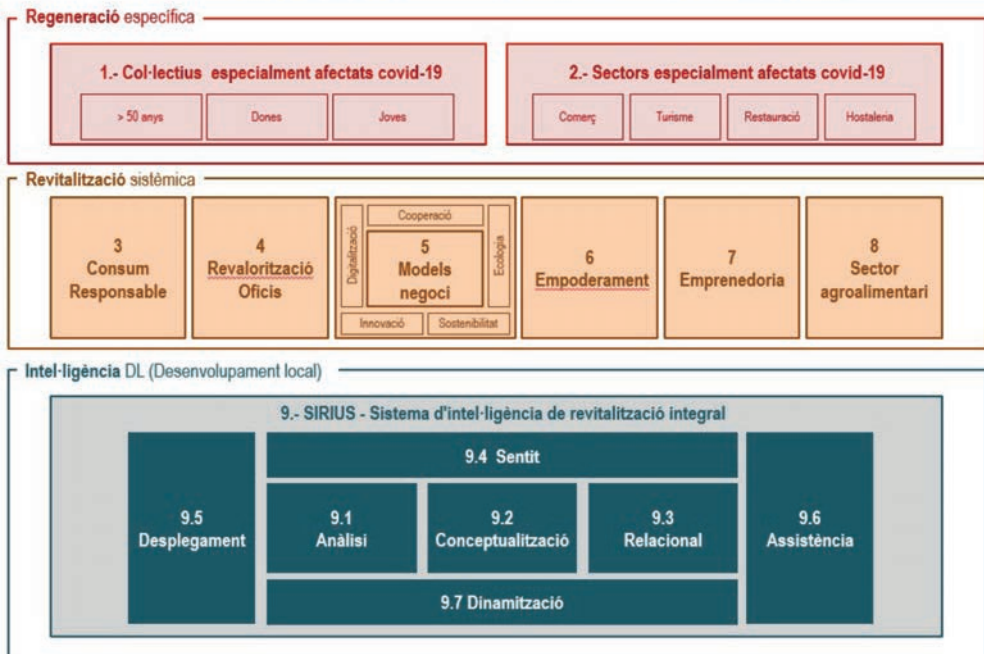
Regeneració específica

1.- Col·lectius especialment afectats covid-19

> 50 anys

Dones

Joves

2.- Sectors especialment afectats covid-19

Comerç

Turisme

Restauració

Hostaleria

Revitalització sistèmica

3
Consum Responsable

4
Revalorització Oficis

Digitalització

Cooperació

5
Models negoci

Ecologia

Innovació

Sostenibilitat

6
Empoderament

7
Emprenedoria

8
Sector agroalimentari

Intel·ligència DL (Desenvolupament local)

9.- SIRIUS - Sistema d'intel·ligència de revitalització integral

9.4 Sentit

9.5
Desplegament

9.1
Anàlisi

9.2
Conceptualització

9.3
Relacional

9.6
Assistència

9.7 Dinamització